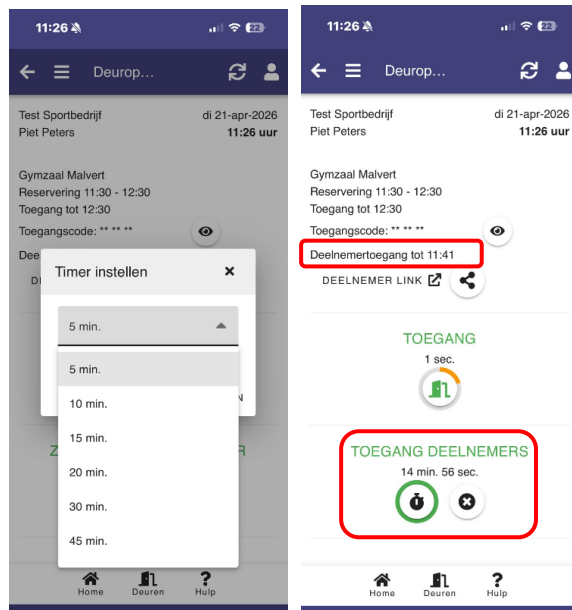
11:26 22

Deurop...

Test Sportbedrijf
Piet Peters

di 21-apr-2026
11:26 uur

Gymzaal Malvert
Reservering 11:30 - 12:30
Toegang tot 12:30
Toegangscode: ** ** **

Dee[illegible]

D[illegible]

Timer instellen ×

5 min.

5 min.
10 min.
15 min.
20 min.
30 min.
45 min.

N

Z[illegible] R

Home Deuren Hulp

11:26 22

Deurop...

Test Sportbedrijf
Piet Peters

di 21-apr-2026
11:26 uur

Gymzaal Malvert
Reservering 11:30 - 12:30
Toegang tot 12:30
Toegangscode: ** ** **
Deelnemertoegang tot 11:41
DEELNEMER LINK

TOEGANG
1 sec.

TOEGANG DEELNEMERS
14 min. 56 sec.

Home Deuren Hulp